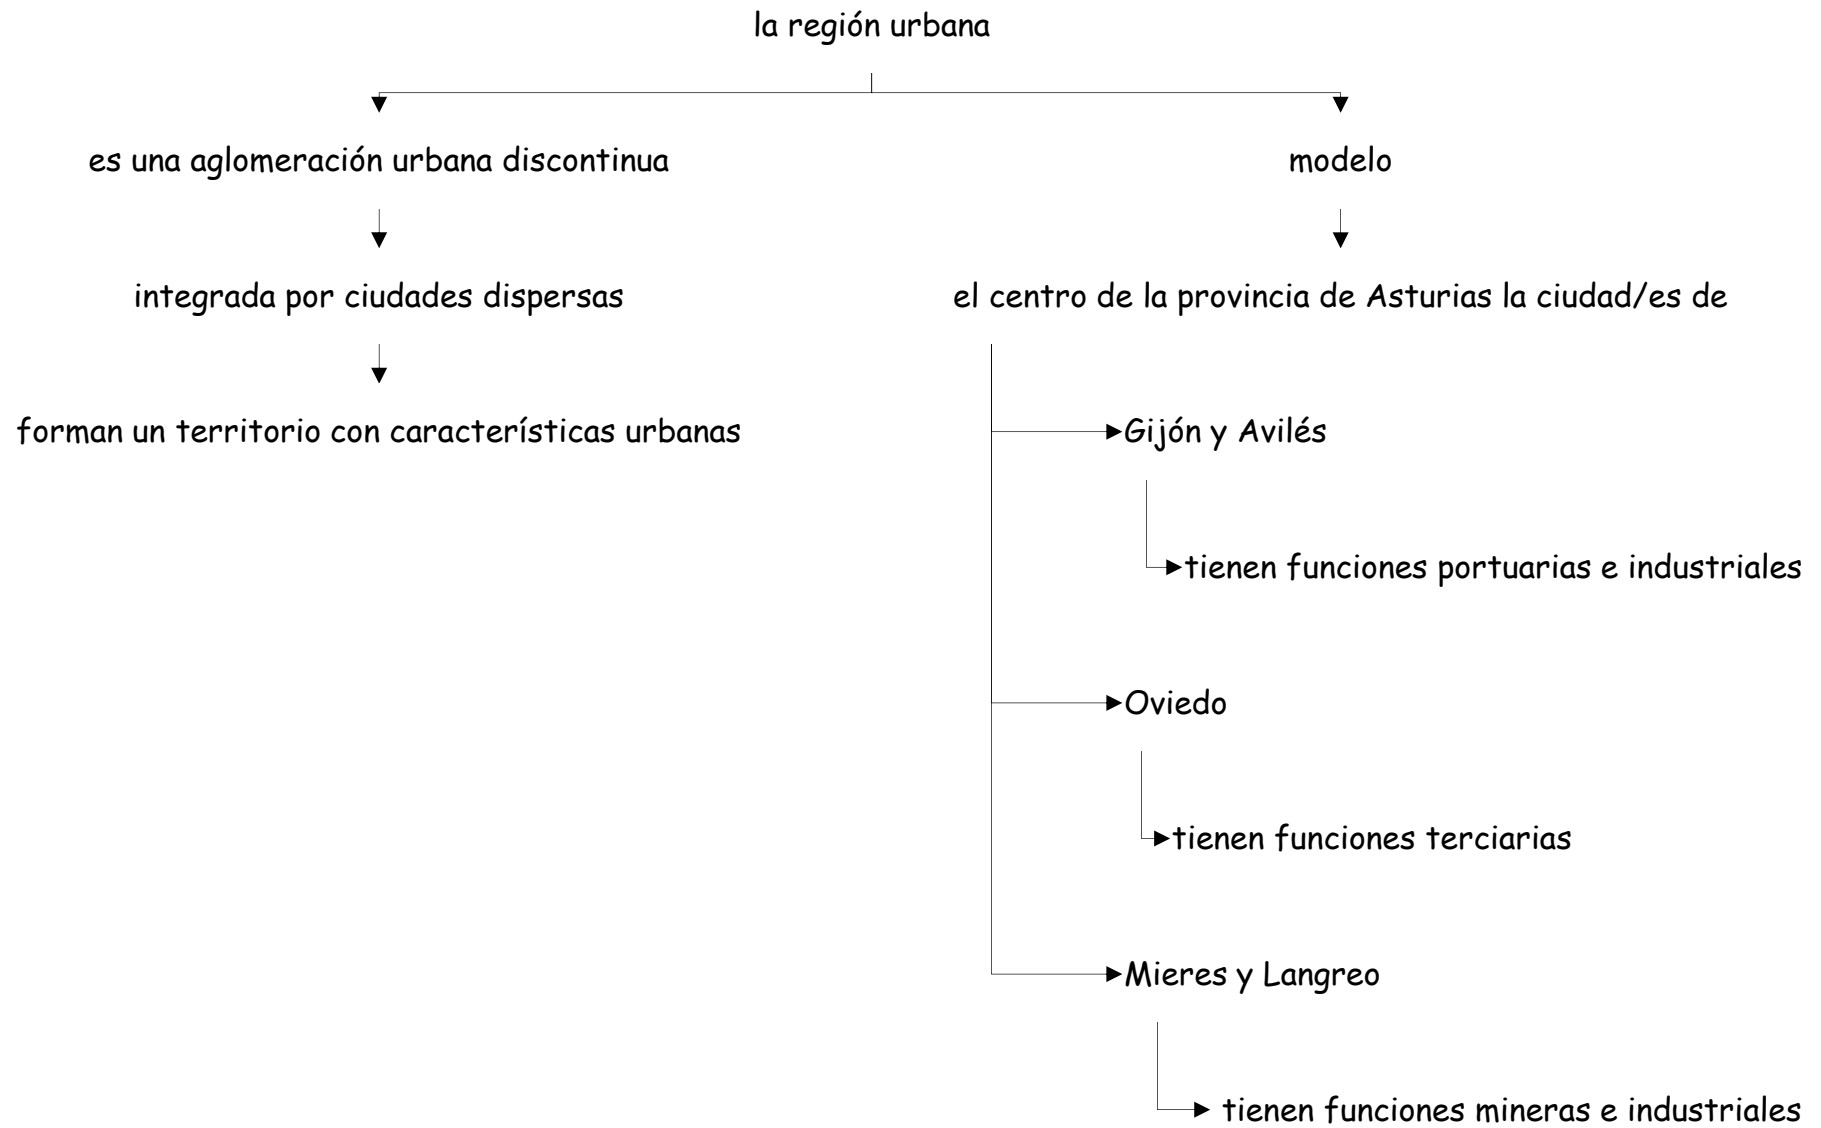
la región urbana

es una aglomeración urbana discontinua

integrada por ciudades dispersas

forman un territorio con características urbanas

modelo

el centro de la provincia de Asturias la ciudad/es de

Gijón y Avilés

tienen funciones portuarias e industriales

Oviedo

tienen funciones terciarias

Mieres y Langreo

tienen funciones mineras e industriales